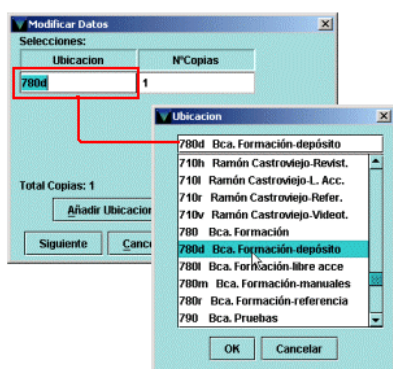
Modificar Datos
Selecciones:

| Ubicacion | NºCopias |
|---|---|
| 780d | 1 |

Total Copias: 1
Añadir Ubicacion
Siguiente
Cance

Ubicacion
780d Bca. Formación-depósito
710h Ramón Castroviejo-Revist.
710l Ramón Castroviejo-L. Acc.
710r Ramón Castroviejo-Refer.
710v Ramón Castroviejo-Videot.
780 Bca. Formación
780d Bca. Formación-depósito
780l Bca. Formación-libre acce
780m Bca. Formación-manuales
780r Bca. Formación-referencia
790 Bca. Pruebas
OK
Cancelar